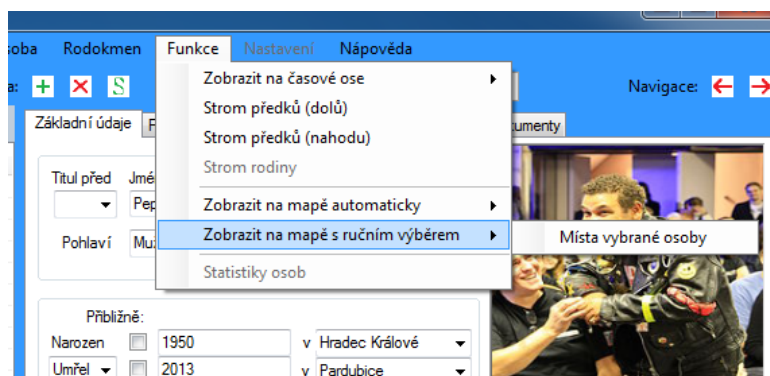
soba Rodokmen Funkce Nastavení Nápověda

a: S

Zobrazit na časové ose
Strom předků (dolů)
Strom předků (nahodu)
Strom rodiny
Zobrazit na mapě automaticky
Zobrazit na mapě s ručním výběrem
Statistiky osob

Místa vybrané osoby

Navigace:

Základní údaje P kumenty

Titul před Jmé
Pep
Pohlaví Mu

Přibližně:
Narozen 1950 v Hradec Králové
Umřel 2013 v Pardubice